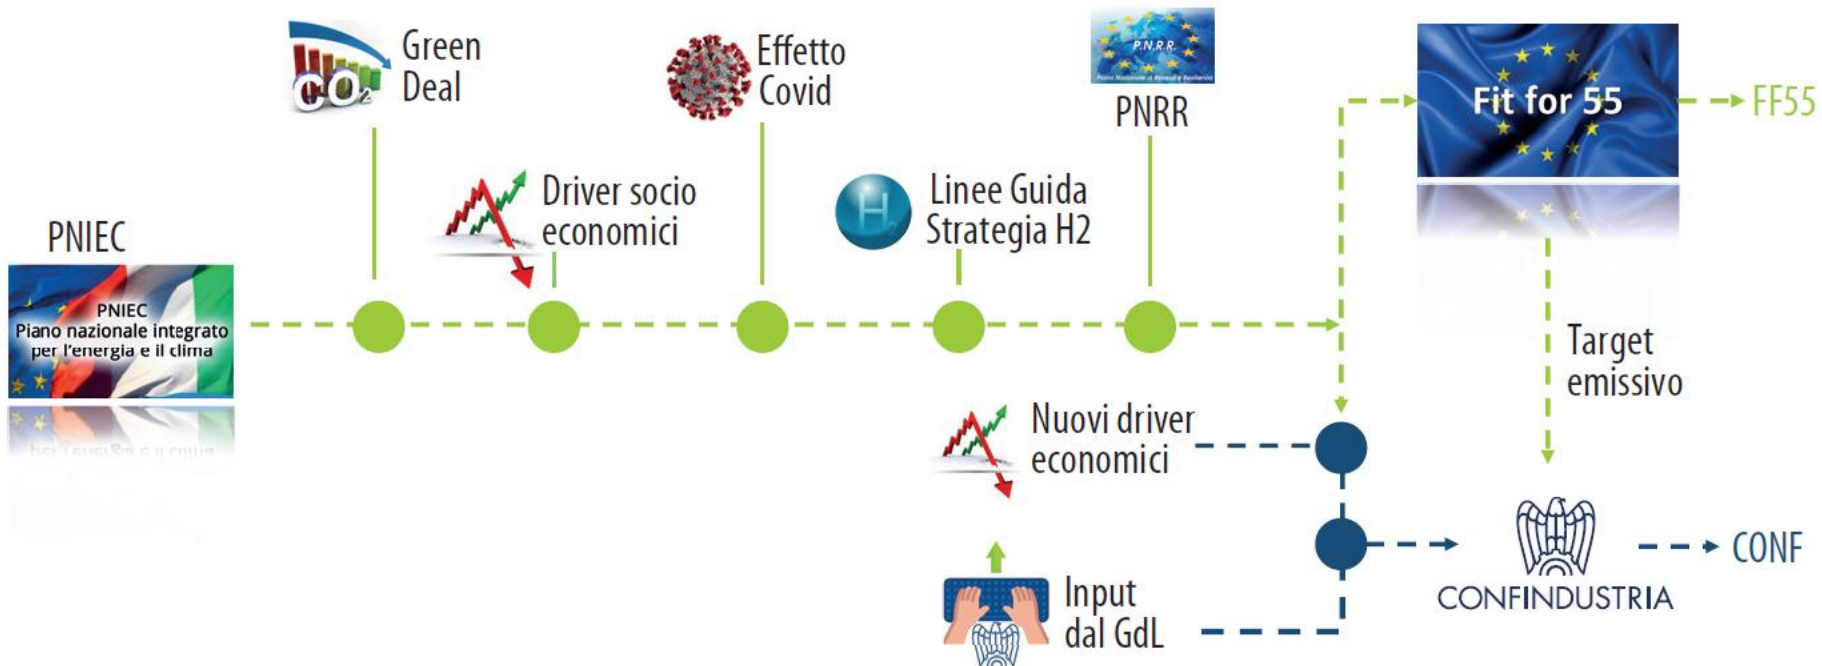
$CO_2$ Green Deal

Effetto Covid

P.N.R.R.

PNRR

Fit for 55

FF55

Driver socio economici

Linee Guida Strategia H2

PNIEC

PNIEC
Piano nazionale integrato per l'energia e il clima

Target emissivo

Nuovi driver economici

Input dal GdL

CONFINDUSTRIA

CONF